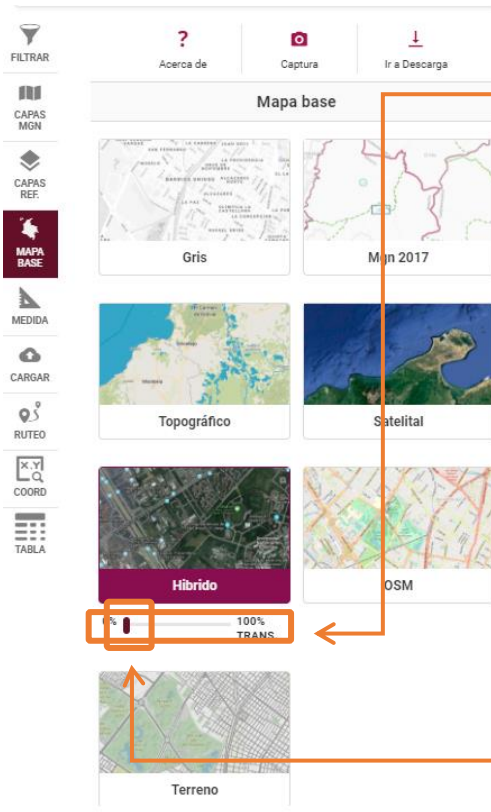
FILTRAR

CAPAS MGN

CAPAS REF.

MAPA BASE

MEDIDA

CARGAR

RUTEO

COORD

TABLA

Acerca de

Captura

Ir a Descarga

Mapa base

Gris

Mgn 2017

Topográfico

Satelital

Hibrido

OSM

0%

100%

TRANS

Terreno